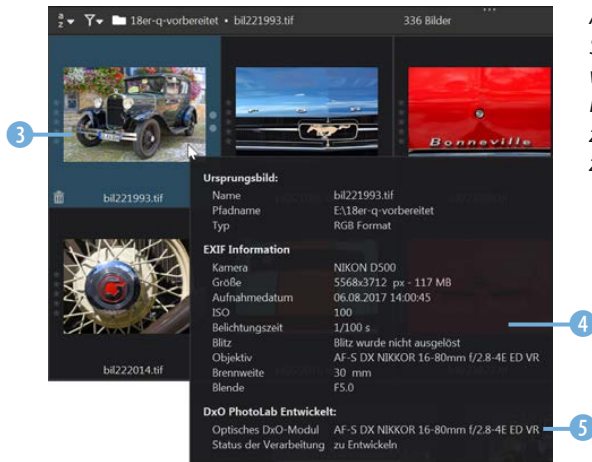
18er-q-vorbereitet • bil221993.tif 336 Bilder

3

bil221993.tif

Bonneville

bil222014.tif

Ursprungsbild:

| | |
|---|---|
| Name | bil221993.tif |
| Pfadname | E:\18er-q-vorbereitet |
| Typ | RGB Format |

EXIF Information

| | |
|---|---|
| Kamera | NIKON D500 |
| Größe | 5568x3712 px - 117 MB |
| Aufnahmedatum | 06.08.2017 14:00:45 |
| ISO | 100 |
| Belichtungszeit | 1/100 s |
| Blitz | Blitz wurde nicht ausgelöst |
| Objektiv | AF-S DX NIKKOR 16-80mm f/2.8-4E ED VR |
| Brennweite | 30 mm |
| Blende | F5.0 |

4

DxO PhotoLab Entwickelt:

| | |
|---|---|
| Optisches DxO-Modul | AF-S DX NIKKOR 16-80mm f/2.8-4E ED VR |
| Status der Verarbeitung | zu Entwickeln |

5

A
S
W
k
z
z